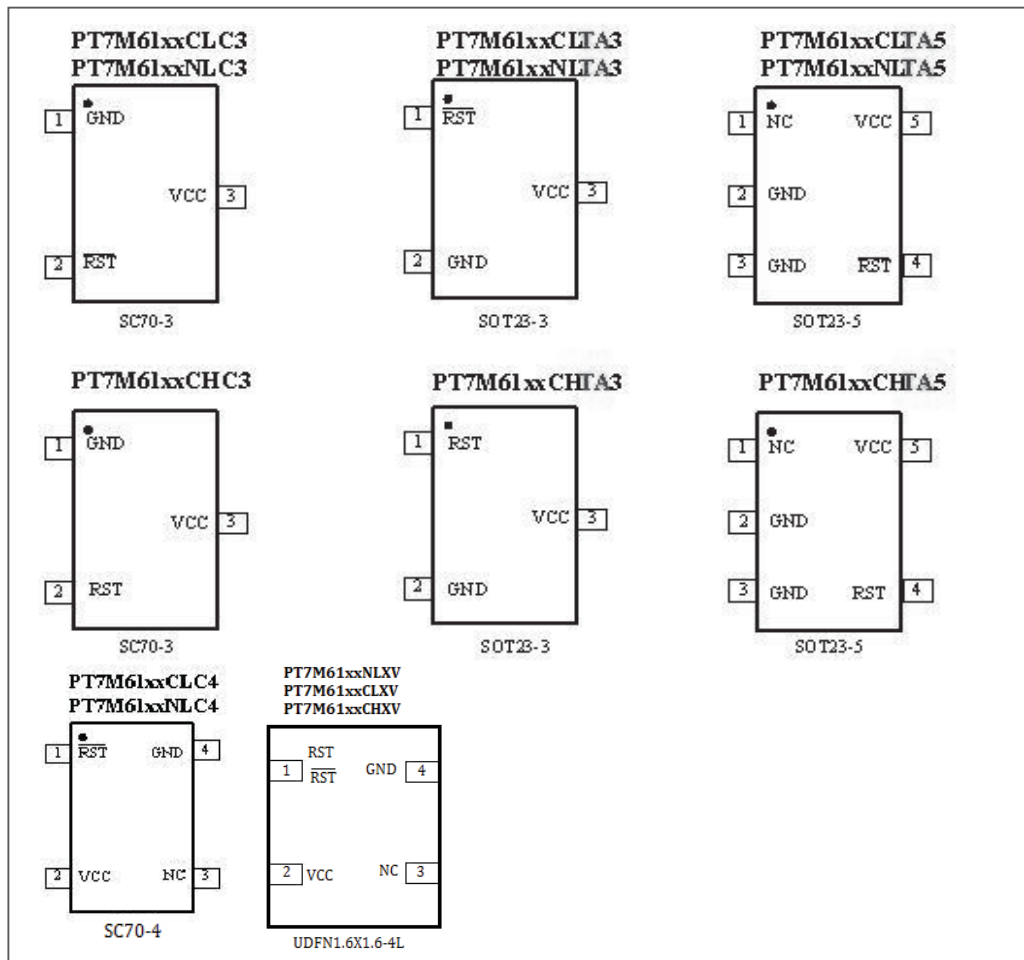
PT7M61xxCLC3
PT7M61xxNLC3

1 GND
VCC 3
2 $\overline{RST}$
SC70-3

PT7M61xxCLTA3
PT7M61xxNLTA3

1 $\overline{RST}$
VCC 3
2 GND
SOT23-3

PT7M61xxCLTA5
PT7M61xxNLTA5

1 NC
VCC 5
2 GND
3 GND
$\overline{RST}$ 4
SOT23-5

PT7M61xxCHC3

1 GND
VCC 3
2 RST
SC70-3

PT7M61xxCHTA3

1 RST
VCC 3
2 GND
SOT23-3

PT7M61xxCHTA5

1 NC
VCC 5
2 GND
3 GND
RST 4
SOT23-5

PT7M61xxCLC4
PT7M61xxNLC4

1 $\overline{RST}$
GND 4
2 VCC
NC 3
SC70-4

PT7M61xxNLXV
PT7M61xxCLXV
PT7M61xxCHXV

RST
1 $\overline{RST}$
GND 4
2 VCC
NC 3
UDFN1.6X1.6-4L